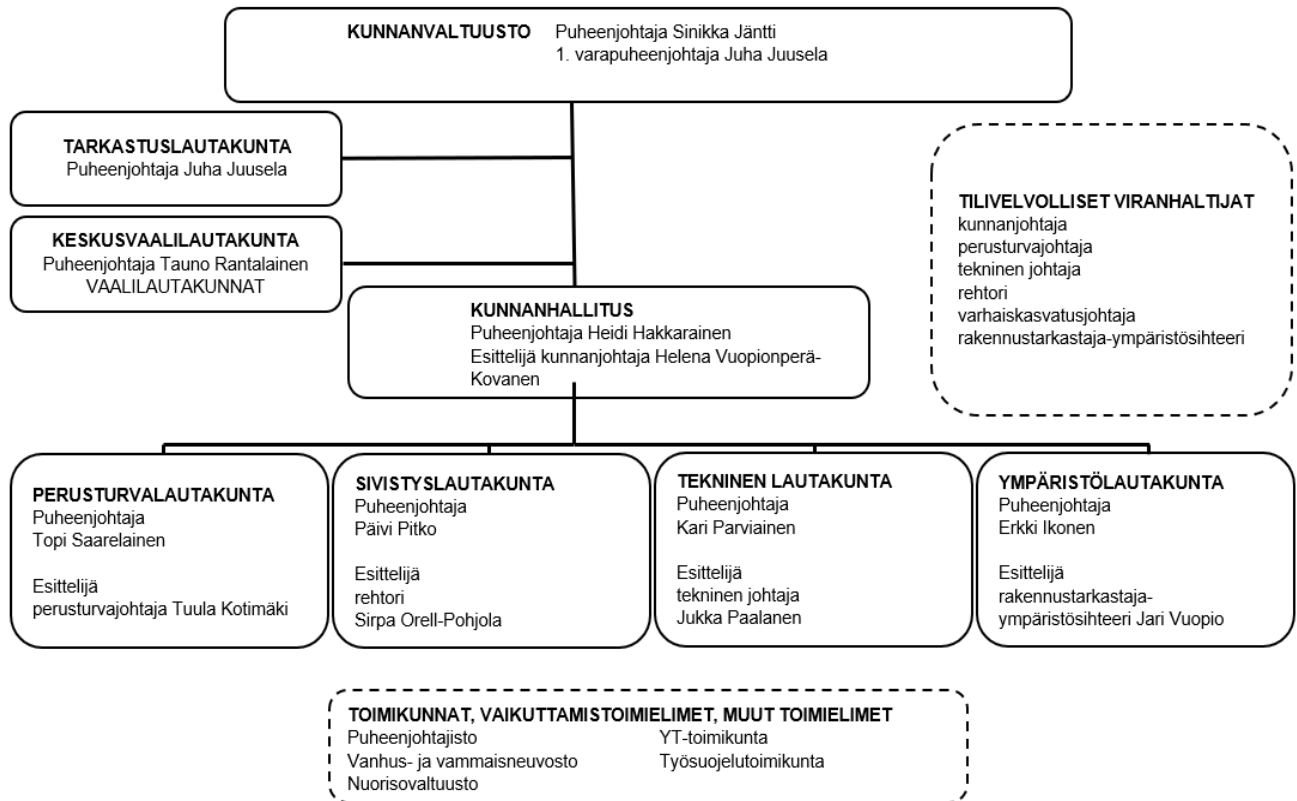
KUNNANVALTUUSTO Puheenjohtaja Sinikka Jäntti
1. varapuheenjohtaja Juha Juusela

TARKASTUSLAUTAKUNTA
Puheenjohtaja Juha Juusela

KESKUSVAALILAUTAKUNTA
Puheenjohtaja Tauno Rantalainen
VAALILAUTAKUNNAT

TILIVELVOLLISET VIRANHALTIJAT
kunnanjohtaja
perusturvajohtaja
tekninen johtaja
rehtori
varhaiskasvatusjohtaja
rakennustarkastaja-ympäristösihteeri

KUNNANHALLITUS
Puheenjohtaja Heidi Hakkarainen
Esittelijä kunnanjohtaja Helena Vuopionperä-Kovanen

PERUSTURVALAUTAKUNTA
Puheenjohtaja
Topi Saarelainen

Esittelijä
perusturvajohtaja Tuula Kotimäki

SIVISTYSLAUTAKUNTA
Puheenjohtaja
Päivi Pitko

Esittelijä
rehtori
Sirpa Orell-Pohjola

TEKNINEN LAUTAKUNTA
Puheenjohtaja
Kari Parviainen

Esittelijä
tekninen johtaja
Jukka Paalanen

YMPÄRISTÖLAUTAKUNTA
Puheenjohtaja
Erkki Ikonen

Esittelijä
rakennustarkastaja-ympäristösihteeri Jari Vuopio

TOIMIKUNNAT, VAIKUTTAMISTOIMIELIMET, MUUT TOIMIELIMET
Puheenjohtajisto
Vanhus- ja vammaisneuvosto
Nuorisovaltuusto
YT-toimikunta
Työsuojelutoimikunta